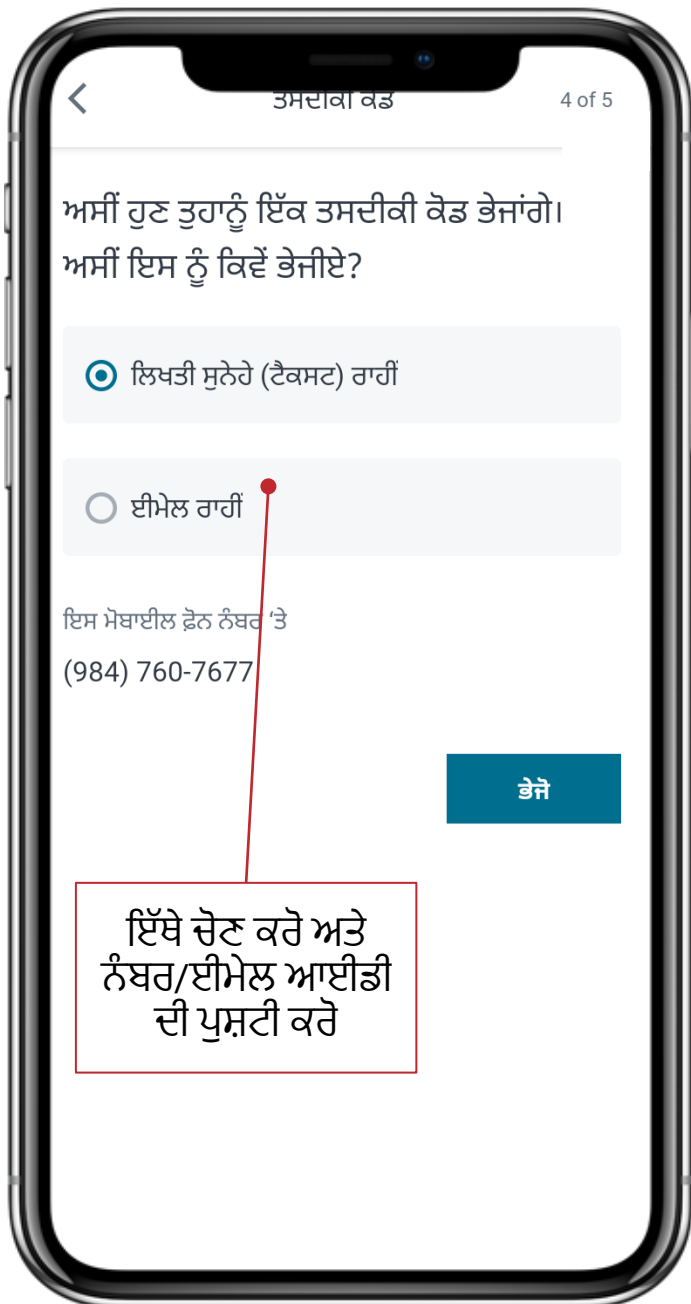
ਤਸਦੀਕੀ ਕੋਡ 4 of 5

ਅਸੀਂ ਹੁਣ ਤੁਹਾਨੂੰ ਇੱਕ ਤਸਦੀਕੀ ਕੋਡ ਭੇਜਾਂਗੇ। ਅਸੀਂ ਇਸ ਨੂੰ ਕਿਵੇਂ ਭੇਜੀਏ?

ਲਿਖਤੀ ਸੁਨੇਹੇ (ਟੈਕਸਟ) ਰਾਹੀਂ

ਈਮੇਲ ਰਾਹੀਂ

ਇਸ ਮੋਬਾਈਲ ਫ਼ੋਨ ਨੰਬਰ ‘ਤੇ

(984) 760-7677

ਭੇਜੋ

ਇੱਥੇ ਚੋਣ ਕਰੋ ਅਤੇ ਨੰਬਰ/ਈਮੇਲ ਆਈਡੀ ਦੀ ਪੁਸ਼ਟੀ ਕਰੋ